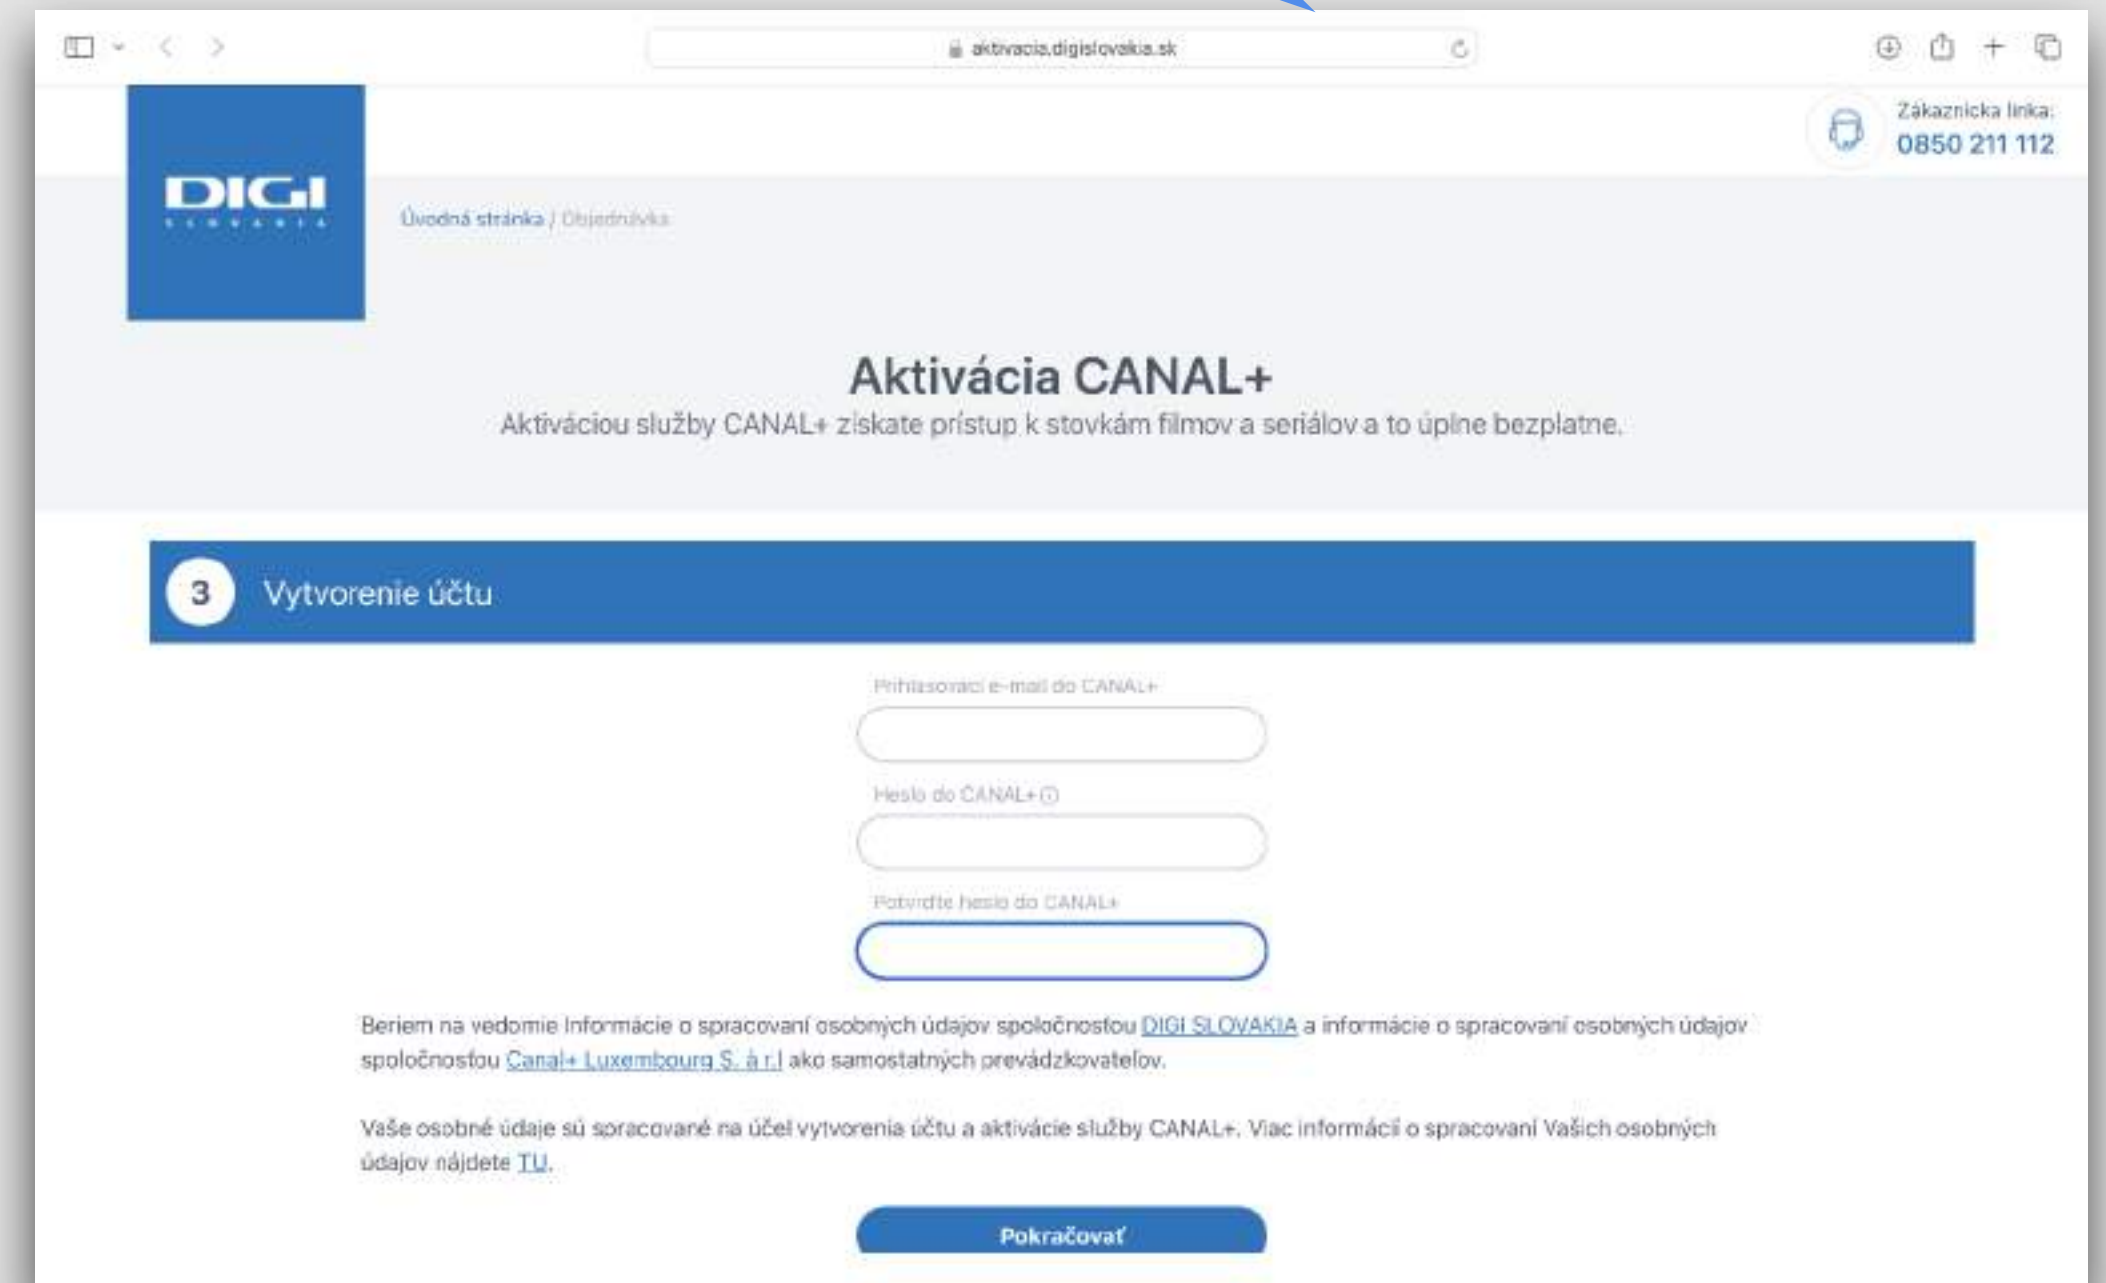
aktivacia.digislovakia.sk

Zákaznícka linka:
0850 211 112

DIGI
SLOVAKIA

Úvodná stránka / Objednávka

Aktivácia CANAL+

Aktiváciou služby CANAL+ získate prístup k stovkám filmov a seriálov a to úplne bezplatne.

3 Vytvorenie účtu

Prihlasovací e-mail do CANAL+

Heslo do CANAL+

Potvrďte heslo do CANAL+

Beriem na vedomie Informácie o spracovaní osobných údajov spoločnosťou DIGI SLOVAKIA a informácie o spracovaní osobných údajov spoločnosťou Canal+ Luxembourg S. à r.l ako samostatných prevádzkovateľov.

Vaše osobné údaje sú spracované na účel vytvorenia účtu a aktivácie služby CANAL+. Viac informácií o spracovaní Vašich osobných údajov nájdete TU.

Pokračovať